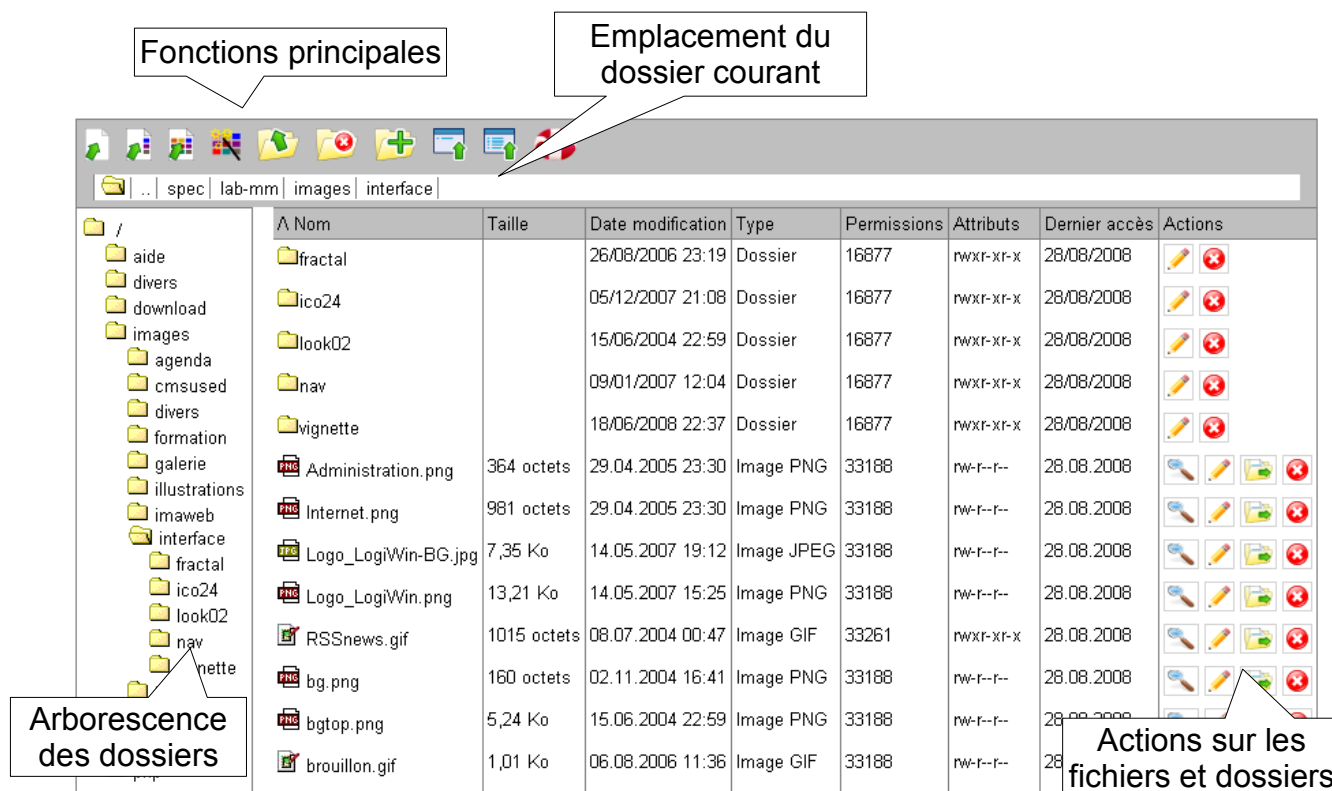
Fonctions principales

Emplacement du dossier courant

.. | spec | lab-mm | images | interface |

/
aide
divers
download
images
agenda
cmsused
divers
formation
galerie
illustrations
imaweb
interface
fractal
ico24
look02
nav
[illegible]nette

Arborescence des dossiers

| Λ Nom | Taille | Date modification | Type | Permissions | Attributs | Dernier accès | Actions |
|---|---|---|---|---|---|---|---|
| fractal | | 26/08/2006 23:19 | Dossier | 16877 | rwxr-xr-x | 28/08/2008 | |
| ico24 | | 05/12/2007 21:08 | Dossier | 16877 | rwxr-xr-x | 28/08/2008 | |
| look02 | | 15/06/2004 22:59 | Dossier | 16877 | rwxr-xr-x | 28/08/2008 | |
| nav | | 09/01/2007 12:04 | Dossier | 16877 | rwxr-xr-x | 28/08/2008 | |
| vignette | | 18/06/2008 22:37 | Dossier | 16877 | rwxr-xr-x | 28/08/2008 | |
| Administration.png | 364 octets | 29.04.2005 23:30 | Image PNG | 33188 | rw-r--r-- | 28.08.2008 | |
| Internet.png | 981 octets | 29.04.2005 23:30 | Image PNG | 33188 | rw-r--r-- | 28.08.2008 | |
| Logo_LogiWin-BG.jpg | 7,35 Ko | 14.05.2007 19:12 | Image JPEG | 33188 | rw-r--r-- | 28.08.2008 | |
| Logo_LogiWin.png | 13,21 Ko | 14.05.2007 15:25 | Image PNG | 33188 | rw-r--r-- | 28.08.2008 | |
| RSSnews.gif | 1015 octets | 08.07.2004 00:47 | Image GIF | 33261 | rwxr-xr-x | 28.08.2008 | |
| bg.png | 160 octets | 02.11.2004 16:41 | Image PNG | 33188 | rw-r--r-- | 28.08.2008 | |
| bgtop.png | 5,24 Ko | 15.06.2004 22:59 | Image PNG | 33188 | rw-r--r-- | 28.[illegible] | |
| brouillon.gif | 1,01 Ko | 06.08.2006 11:36 | Image GIF | 33188 | rw-r--r-- | 28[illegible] | |

Actions sur les fichiers et dossiers